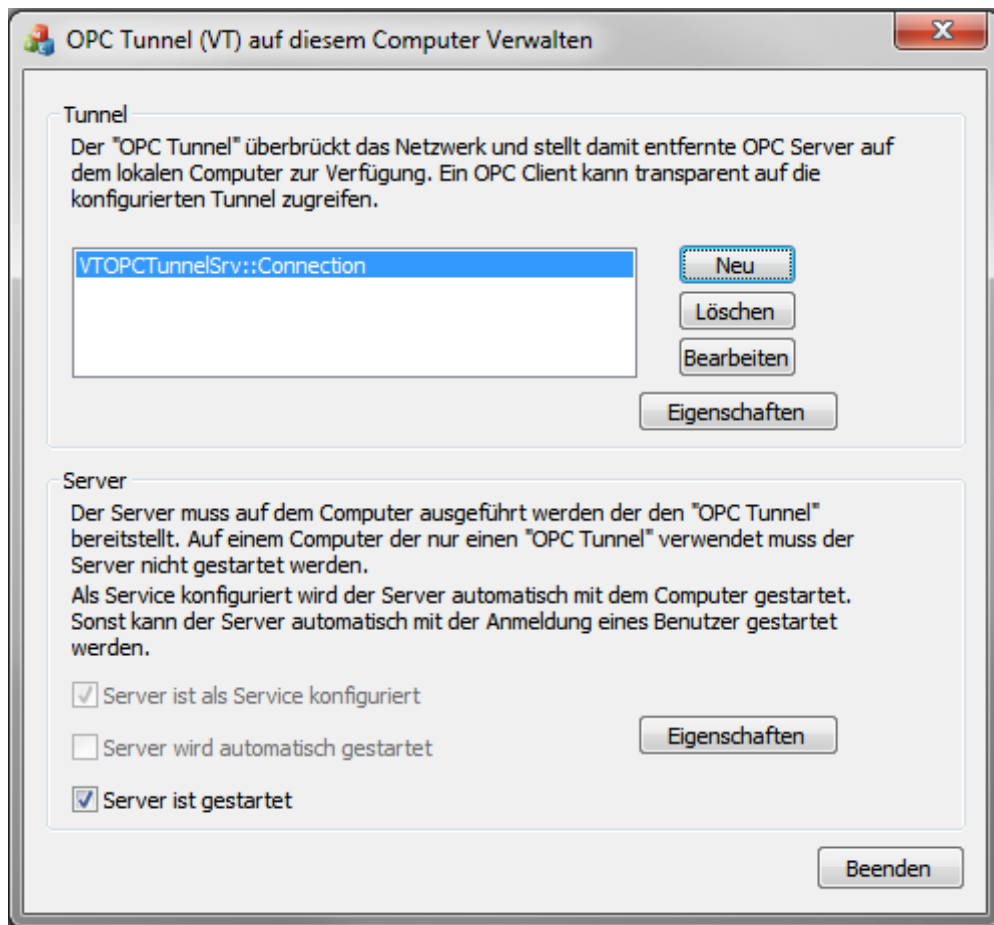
OPC Tunnel (VT) auf diesem Computer Verwalten

Tunnel

Der "OPC Tunnel" überbrückt das Netzwerk und stellt damit entfernte OPC Server auf dem lokalen Computer zur Verfügung. Ein OPC Client kann transparent auf die konfigurierten Tunnel zugreifen.

VTOPCTunnelSrv::Connection

Neu

Löschen

Bearbeiten

Eigenschaften

Server

Der Server muss auf dem Computer ausgeführt werden der den "OPC Tunnel" bereitstellt. Auf einem Computer der nur einen "OPC Tunnel" verwendet muss der Server nicht gestartet werden.
Als Service konfiguriert wird der Server automatisch mit dem Computer gestartet. Sonst kann der Server automatisch mit der Anmeldung eines Benutzer gestartet werden.

Server ist als Service konfiguriert

Server wird automatisch gestartet

Eigenschaften

Server ist gestartet

Beenden